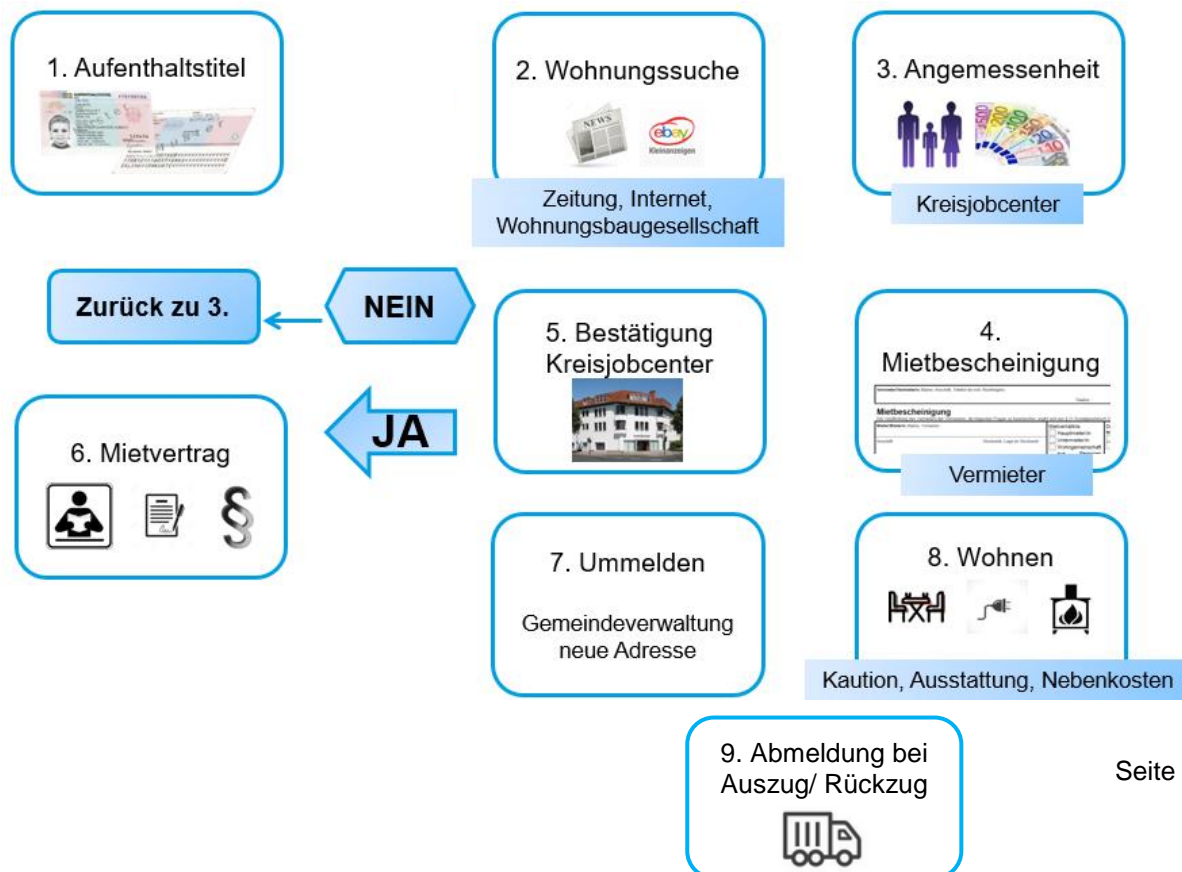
1. Aufenthaltstitel

2. Wohnungssuche

NEWS

ebay Kleinanzeigen

Zeitung, Internet, Wohnungsbaugesellschaft

3. Angemessenheit

Kreisjobcenter

Zurück zu 3.

NEIN

5. Bestätigung Kreisjobcenter

4. Mietbescheinigung

Mietbescheinigung

Vermieter

JA

6. Mietvertrag

§

7. Ummelden

Gemeindeverwaltung neue Adresse

8. Wohnen

Kaution, Ausstattung, Nebenkosten

9. Abmeldung bei Auszug/ Rückzug

Seite